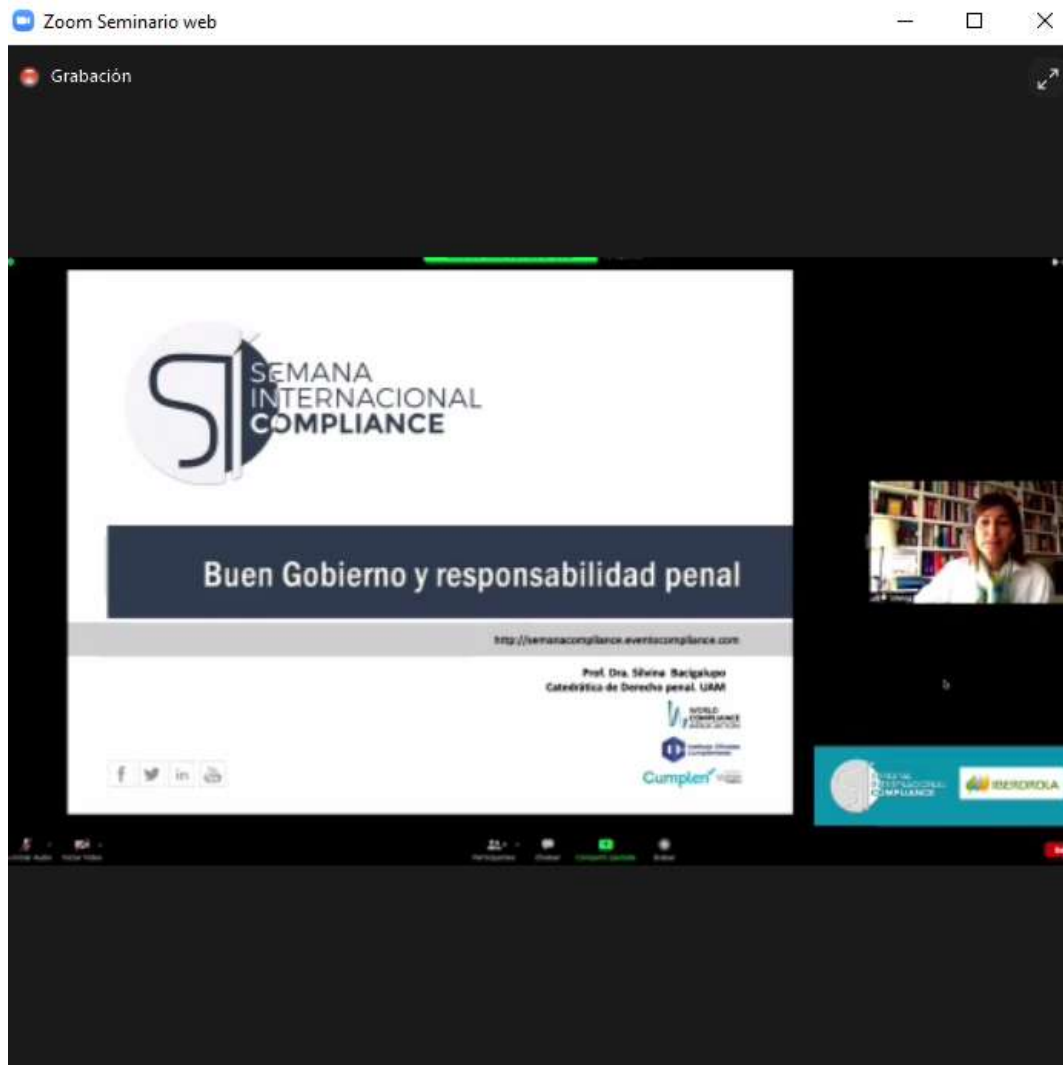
Zoom Seminario web

Grabación

SEMANA INTERNACIONAL COMPLIANCE

Buen Gobierno y responsabilidad penal

http://semanacompliance.eventocompliance.com

Prof. Dra. Silvina Bacigalupo
Catedrática de Derecho penal. UAM

WORLD COMPLIANCE ASSOCIATION

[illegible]

Cumplen

f in

SEMANA INTERNACIONAL COMPLIANCE

IBERDROLA

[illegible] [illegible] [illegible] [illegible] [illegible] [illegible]